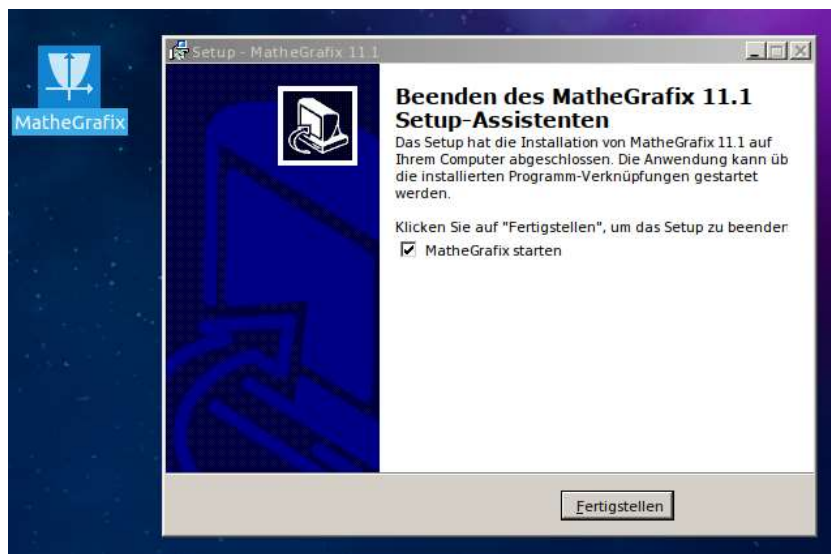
MatheGrafix

Setup - MatheGrafix 11.1

Beenden des MatheGrafix 11.1 Setup-Assistenten

Das Setup hat die Installation von MatheGrafix 11.1 auf Ihrem Computer abgeschlossen. Die Anwendung kann üb die installierten Programm-Verknüpfungen gestartet werden.

Klicken Sie auf "Fertigstellen", um das Setup zu beender

MatheGrafix starten

Fertigstellen